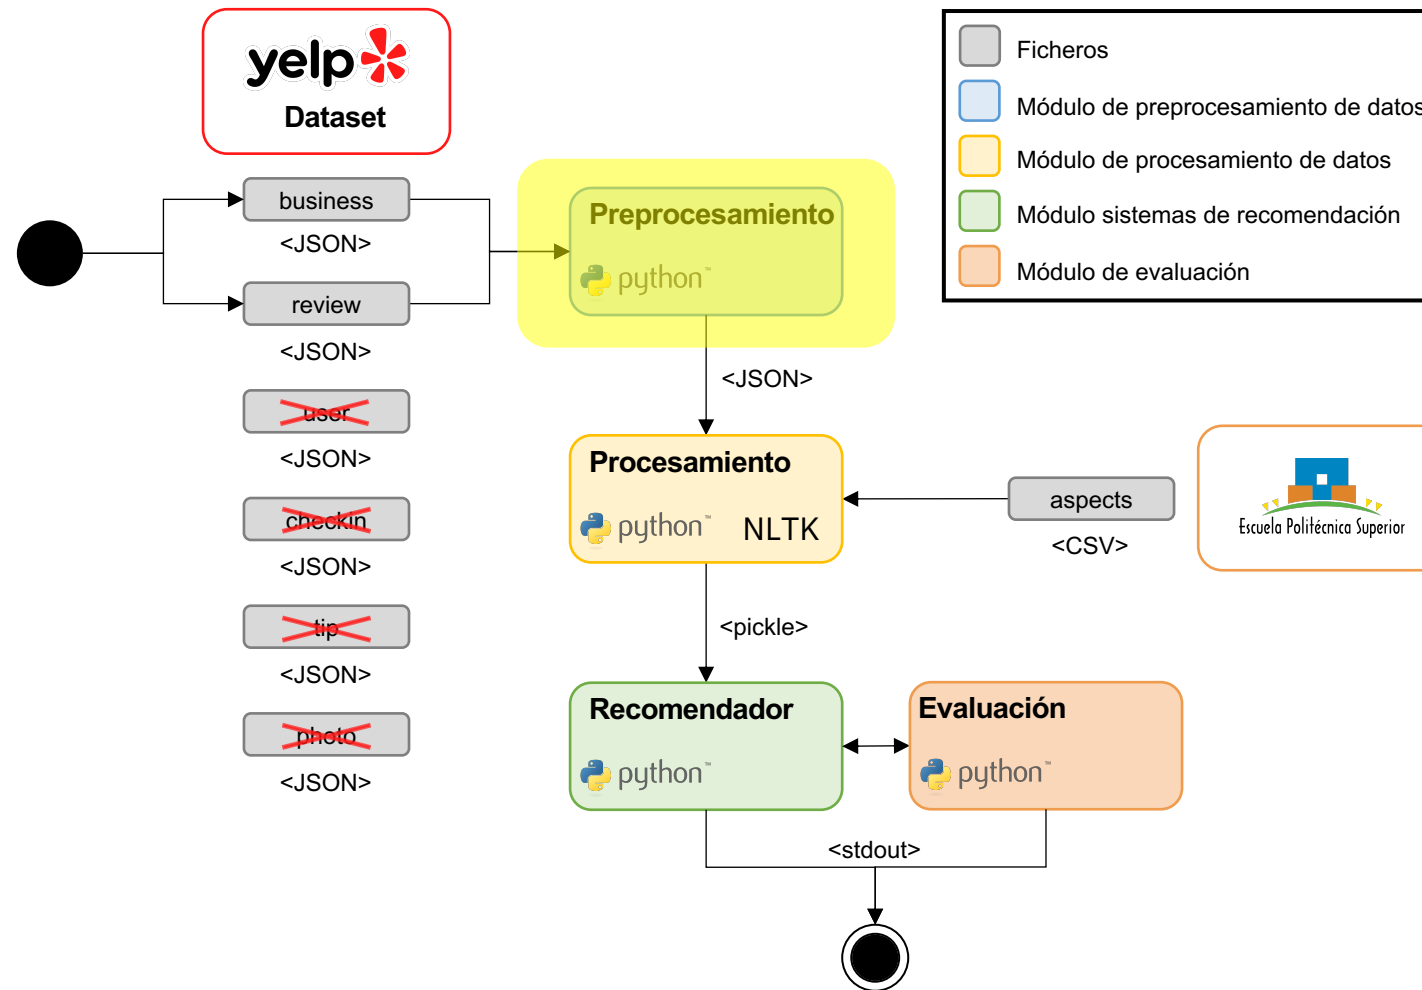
yelp
Dataset

Ficheros
Módulo de preprocesamiento de datos
Módulo de procesamiento de datos
Módulo sistemas de recomendación
Módulo de evaluación

business
<JSON>
review
<JSON>
user
<JSON>
checkin
<JSON>
tip
<JSON>
photo
<JSON>

Preprocesamiento
python™

<JSON>

Procesamiento
python™ NLTK

aspects
<CSV>

Escuela Politécnica Superior

<pickle>

Recomendador
python™

Evaluación
python™

<stdout>